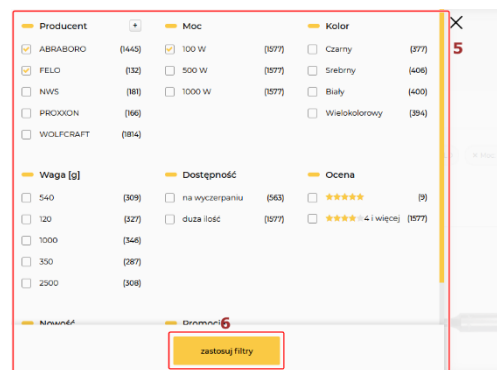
Producent +
ABRABORO (1445)
FELO (132)
NWS (181)
PROXXON (166)
WOLFCRAFT (1814)

Moc
100 W (1577)
500 W (1577)
1000 W (1577)

Kolor
Czarny (377)
Srebrny (406)
Biały (400)
Wielokolorowy (394)

X
5

Waga [g]
540 (309)
120 (327)
1000 (346)
350 (287)
2500 (308)

Dostępność
na wyczerpaniu (563)
duża ilość (1577)

Ocena
★★★★★ (9)
★★★★ 4 i więcej (1577)

Nowość
Promocj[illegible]
6
zastosuj filtry